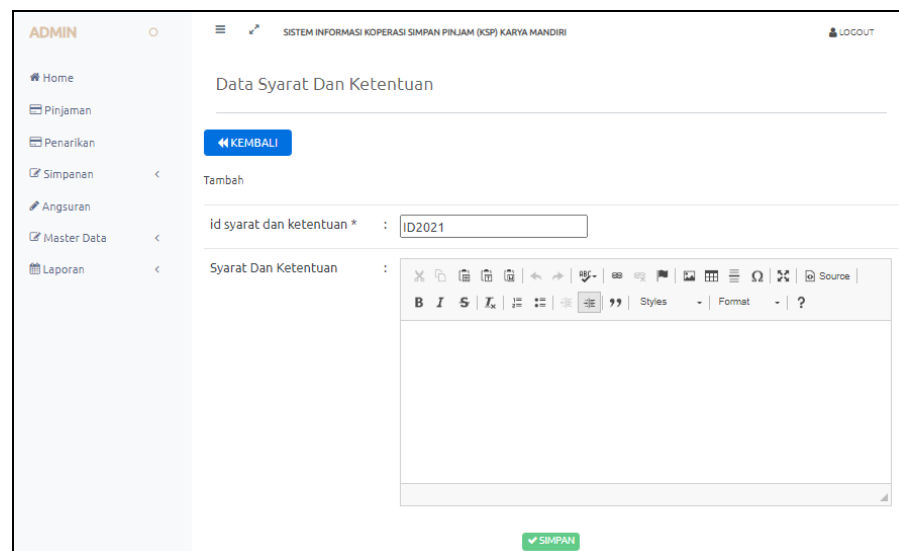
ADMIN

Home
Pinjaman
Penarikan
Simpanan
Angsuran
Master Data
Laporan

SISTEM INFORMASI KOPERASI SIMPAN PINJAM (KSP) KARYA MANDIRI

LOGOUT

Data Syarat Dan Ketentuan

KEMBALI

Tambah

id syarat dan ketentuan * : ID2021

Syarat Dan Ketentuan :

Source

B I S $I_x$ Styles Format ?

SIMPAN